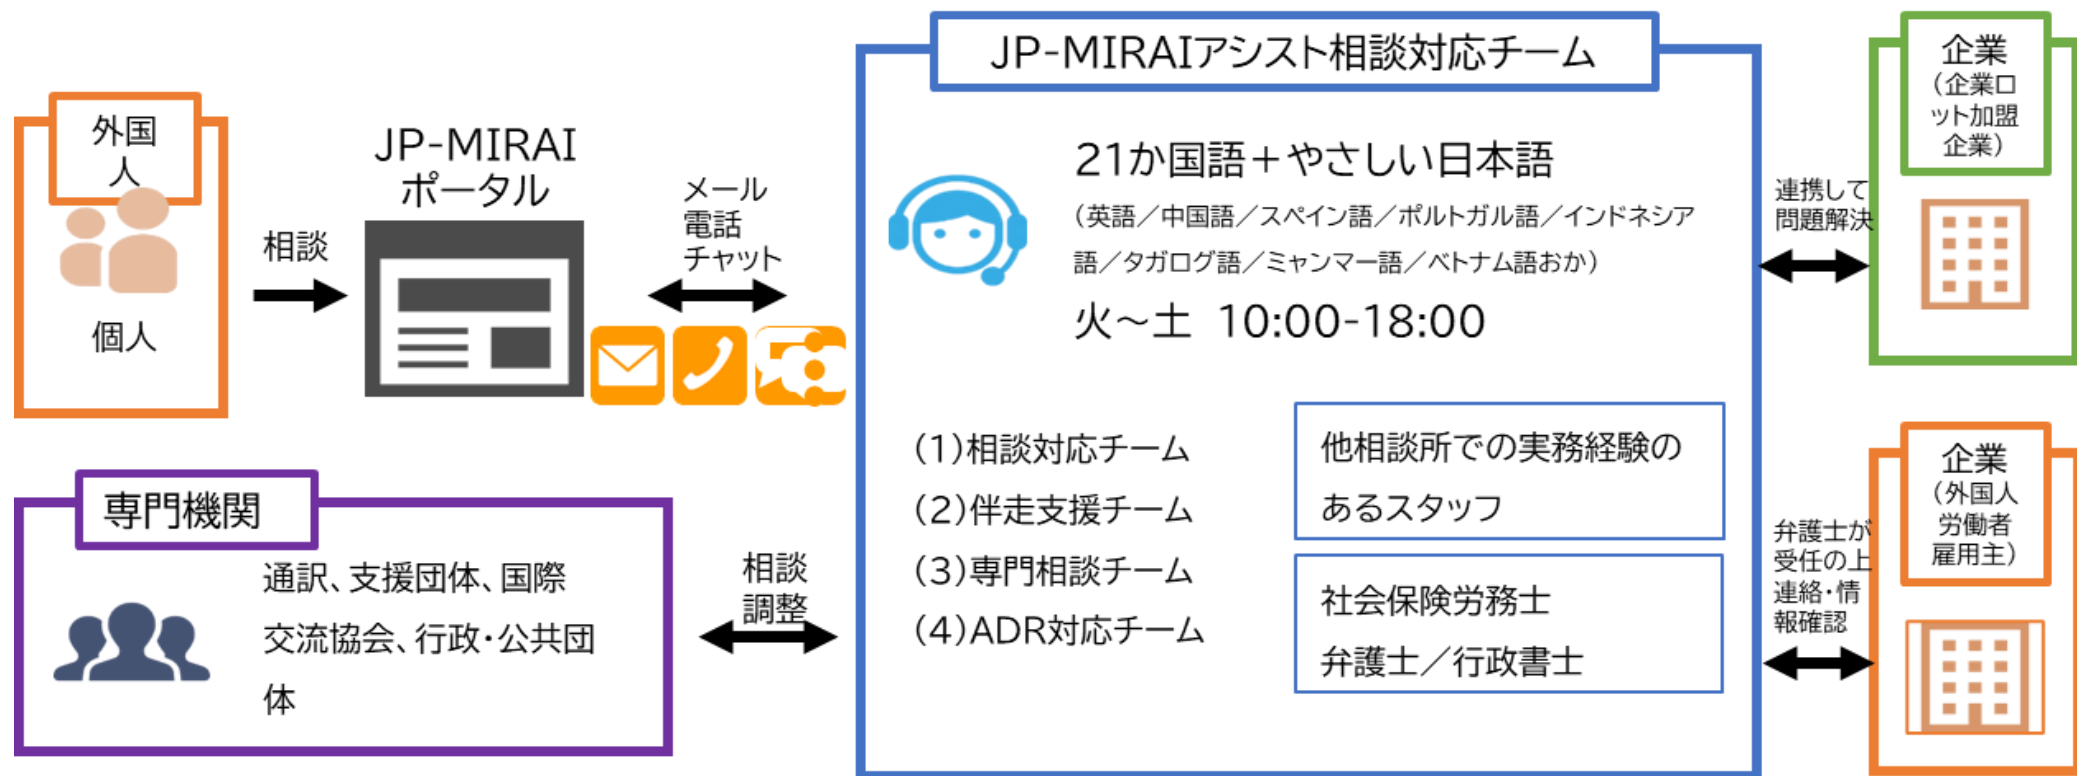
外国人

個人

相談

JP-MIRAI
ポータル

メール
電話
チャット

JP-MIRAIアシスト相談対応チーム

21か国語＋やさしい日本語
（英語／中国語／スペイン語／ポルトガル語／インドネシア語／タガログ語／ミャンマー語／ベトナム語おか）
火～土 10:00-18:00

(1)相談対応チーム
(2)伴走支援チーム
(3)専門相談チーム
(4)ADR対応チーム

他相談所での実務経験のあるスタッフ

社会保険労務士
弁護士／行政書士

連携して
問題解決

企業
（企業ロット加盟企業）

弁護士が
受任の上
連絡・情
報確認

企業
（外国人労働者雇用主）

専門機関

通訳、支援団体、国際交流協会、行政・公共団体

相談
調整